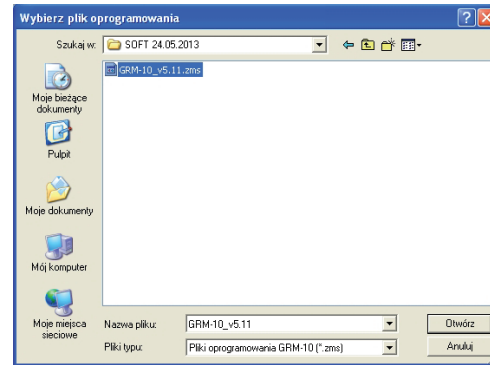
Wybierz plik oprogramowania

Szukaj w: SOFT 24.05.2013

GRM-10_v5.11.zms

Moje bieżące dokumenty

Pulpit

Moje dokumenty

Mój komputer

Moje miejsca sieciowe

Nazwa pliku: GRM-10_v5.11

Pliki typu: Pliki oprogramowania GRM-10 (*.zms)

Otwórz

Anuluj